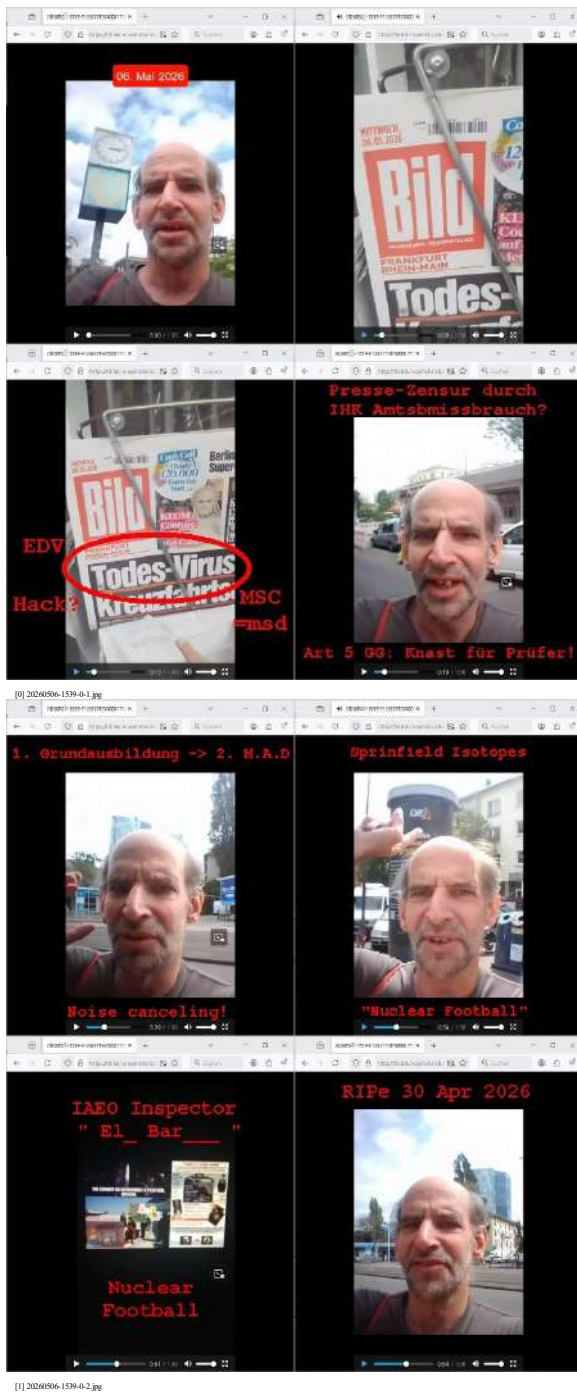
06. Mai 2026

MITTWOCH 06.05.2026

Bild

FRANKFURT RHEIN-MAIN

Todes-

Bild

Todes-Virus

EDV

Hack?

MSC =msd

Presse-Zensur durch IHK Amtsbmissbrauch?

Art 5 GG: Knast für Prüfer!

[0] 20260506-1539-0-1.jpg

1. Grundausbildung -> 2. M.A.D

Noise canceling!

Sprinfield Isotopes

"Nuclear Football"

IAEO Inspector " El_ Bar___ "

Nuclear Football

RIPe 30 Apr 2026

[1] 20260506-1539-0-2.jpg